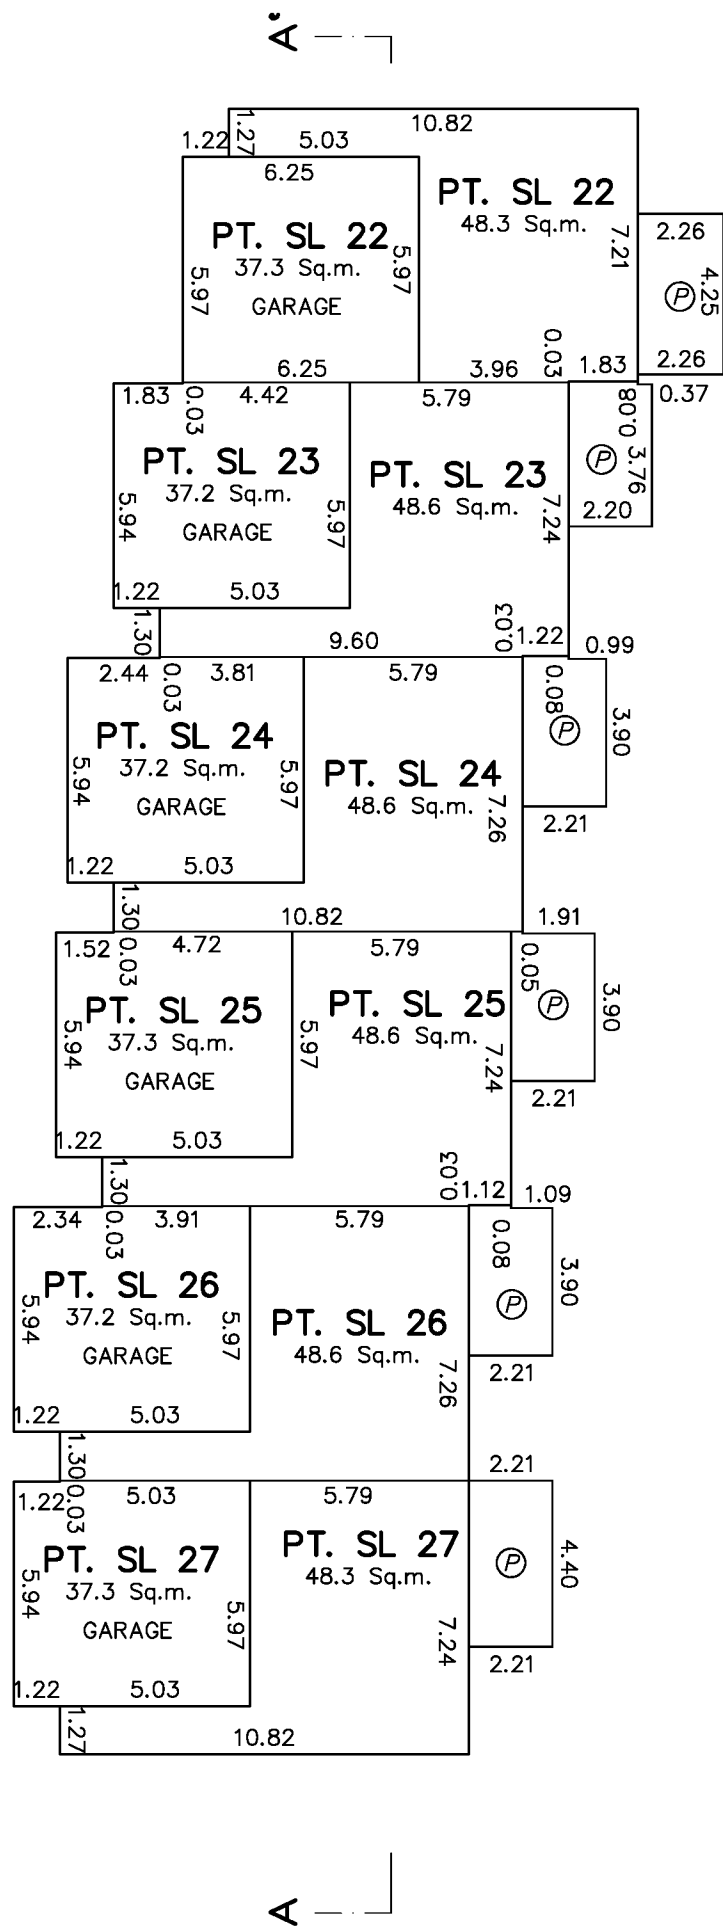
A

1.22 1.27 5.03 10.82
6.25
PT. SL 22
37.3 Sq.m.
GARAGE
5.97 5.97
6.25

PT. SL 22
48.3 Sq.m.
7.21
0.03
3.96 1.83

2.26
4.25
2.26
0.37

1.83 0.03 4.42 5.79
PT. SL 23
37.2 Sq.m.
GARAGE
5.94 5.97
1.22 5.03

PT. SL 23
48.6 Sq.m.
7.24

0.08
3.76
2.20

1.30
9.60 0.03 1.22 0.99
2.44 0.03 3.81 5.79
PT. SL 24
37.2 Sq.m.
GARAGE
5.94 5.97
1.22 5.03

PT. SL 24
48.6 Sq.m.
7.26

0.08
3.90
2.21

1.30 10.82 1.91
1.52 0.03 4.72 5.79
PT. SL 25
37.3 Sq.m.
GARAGE
5.94 5.97
1.22 5.03

PT. SL 25
48.6 Sq.m.
7.24

0.05
3.90
2.21

1.30 0.03 1.12 1.09
2.34 0.03 3.91 5.79
PT. SL 26
37.2 Sq.m.
GARAGE
5.94 5.97
1.22 5.03

PT. SL 26
48.6 Sq.m.
7.26

0.08
3.90
2.21

1.30 2.21
1.22 0.03 5.03 5.79
PT. SL 27
37.3 Sq.m.
GARAGE
5.94 5.97
1.22 5.03

PT. SL 27
48.3 Sq.m.
7.24

4.40
2.21

1.27 10.82

A